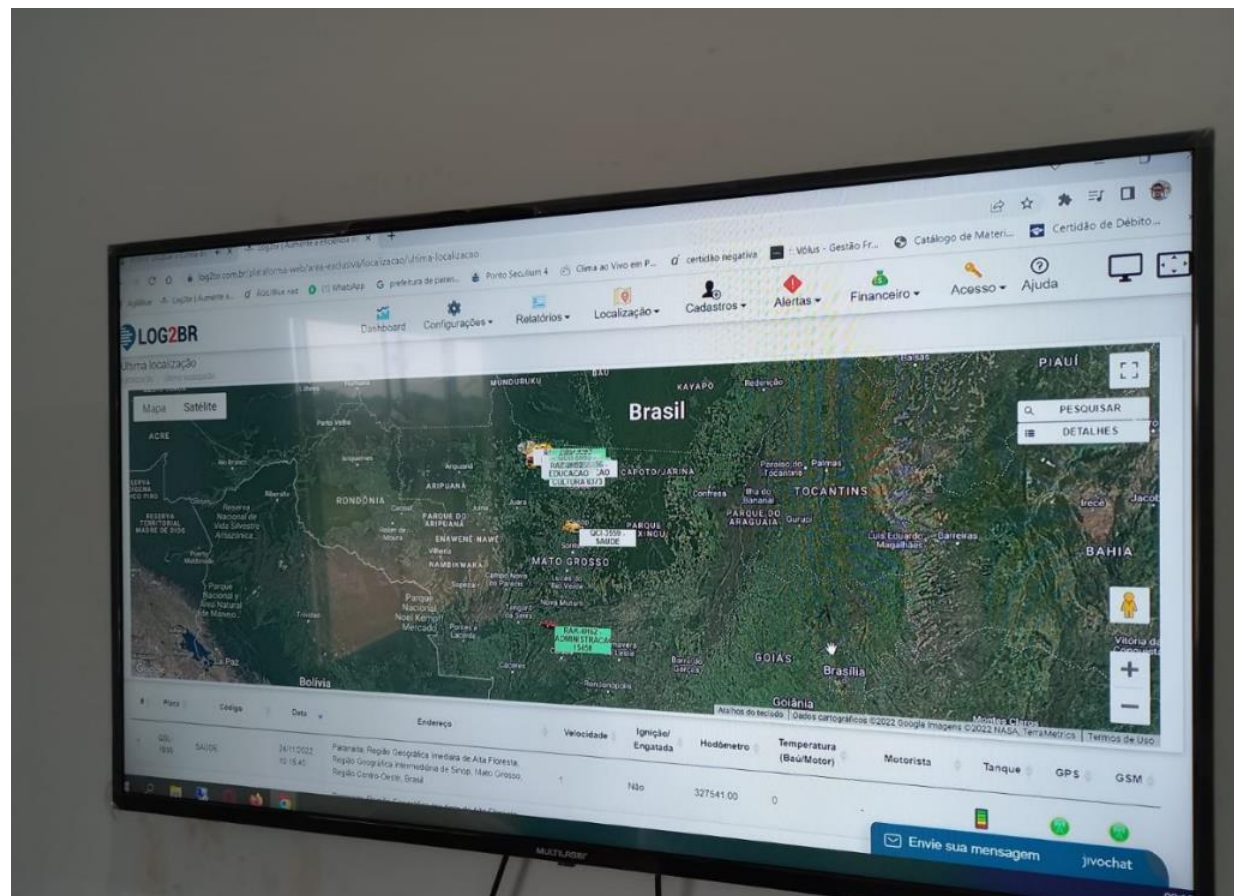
log2br.com.br/plataforma-web/area-exclusiva/localizacao/ultima-localizacao

Ponto Secullum 4 · Clima ao Vivo em P... · certidão negativa · Vólus - Gestão Fr... · Catálogo de Materi... · Certidão de Débito...

LOG2BR

Dashboard · Configurações · Relatórios · Localização · Cadastros · Alertas · Financeiro · Acesso · Ajuda

Última localização

Mapa · Satélite

PESQUISAR
DETALHES

Brasil · MUNDURUKU · KAYAPO · PIAUÍ · ACRE · RONDÔNIA · ARIPUANÃ · CAPOTO/JARINA · TOCANTINS · Palmas · PARQUE DO ARAGUAIA · MATO GROSSO · BAHIA · PARQUE XINGU · GOIÁS · Brasília · Goiânia · Bolívia · La Paz · Luís Eduardo Magalhães · Barreiras

SAUDE
EDUCACAO
CULTURA
ADMINISTRAÇÃO

Atalhos do teclado · Dados cartográficos ©2022 Google Imagens ©2022 NASA, TerraMetrics · Termos de Uso

| # | Placa | Código | Data | Endereço | Velocidade | Ignição/Engatada | Hodômetro | Temperatura (Baú/Motor) | Motorista | Tanque | GPS | GSM |
|---|---|---|---|---|---|---|---|---|---|---|---|---|
| | | SAUDE | 24/11/2022 10:15:40 | Paranaíta, Região Geográfica Imediata de Alta Floresta, Região Geográfica Intermediária de Sinop, Mato Grosso, Região Centro-Oeste, Brasil | | Não | 327541.00 | 0 | | | | |

Envie sua mensagem · jivochat

MULTILASER